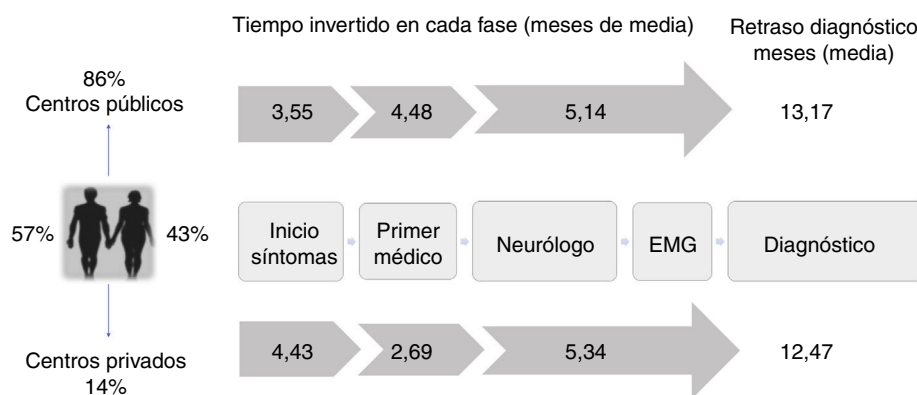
Tiempo invertido en cada fase (meses de media)

Retraso diagnóstico meses (media)

86%
Centros públicos

3,55

4,48

5,14

13,17

57%

43%

Inicio síntomas

Primer médico

Neurólogo

EMG

Diagnóstico

Centros privados
14%

4,43

2,69

5,34

12,47